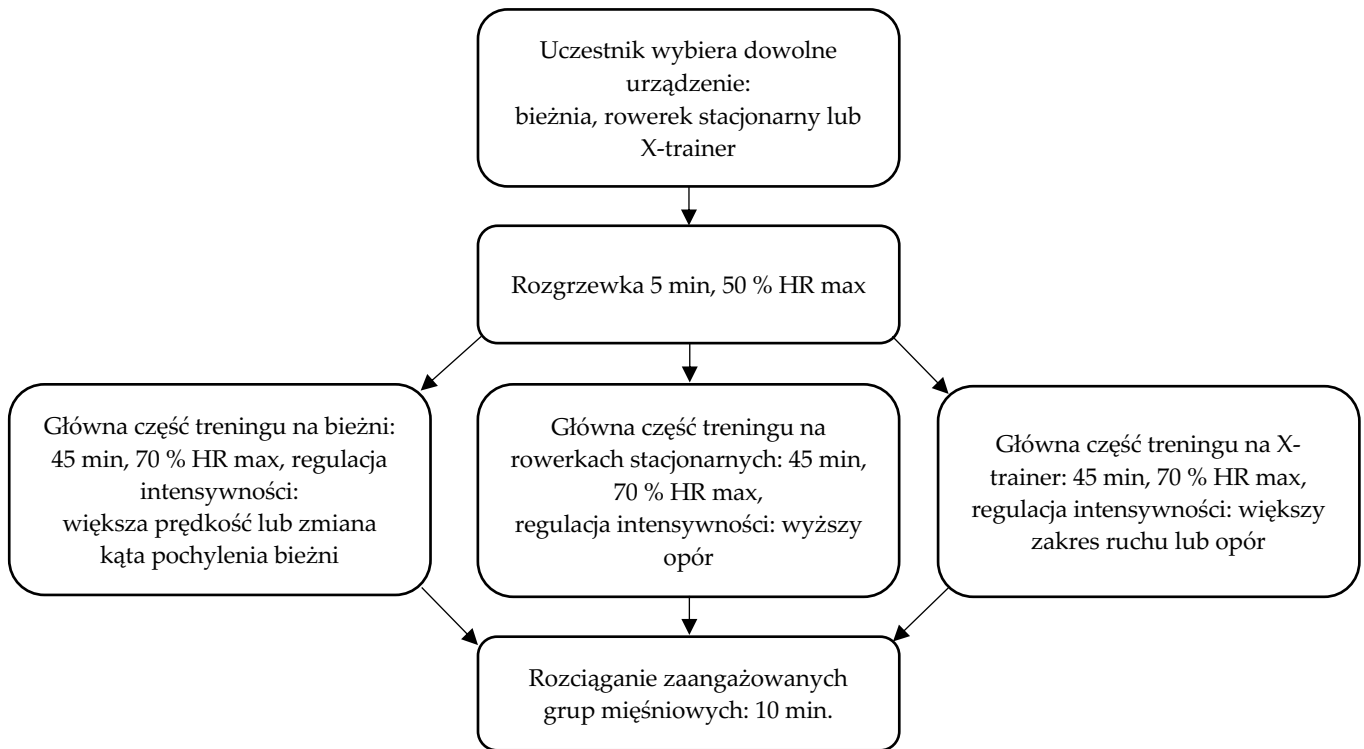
Uczestnik wybiera dowolne urządzenie:
bieżnia, rowerek stacjonarny lub X-trainer

Rozgrzewka 5 min, 50 % HR max

Główna część treningu na bieżni: 45 min, 70 % HR max, regulacja intensywności:
większa prędkość lub zmiana kąta pochylenia bieżni

Główna część treningu na rowerkach stacjonarnych: 45 min, 70 % HR max,
regulacja intensywności: wyższy opór

Główna część treningu na X-trainer: 45 min, 70 % HR max, regulacja intensywności: większy zakres ruchu lub opór

Rozciąganie zaangażowanych grup mięśniowych: 10 min.